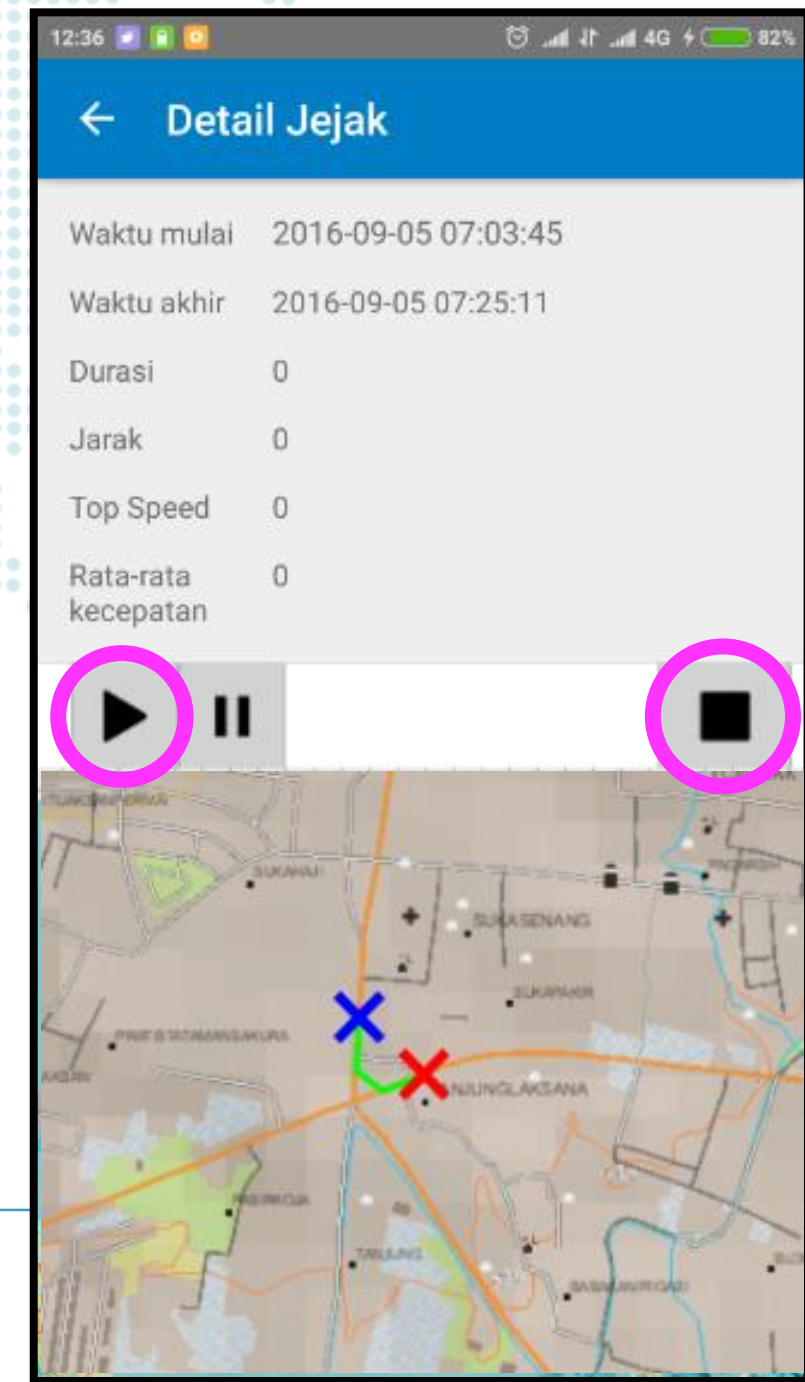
12:36 4G 82%

←	Detail Jejak

Waktu mulai 2016-09-05 07:03:45

Waktu akhir 2016-09-05 07:25:11

Durasi 0

Jarak 0

Top Speed 0

Rata-rata kecepatan 0

SUKAHAJI

SUKASENANG

SUKAMAJU

TANJUNGLAKSANA

TANJUNG

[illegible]